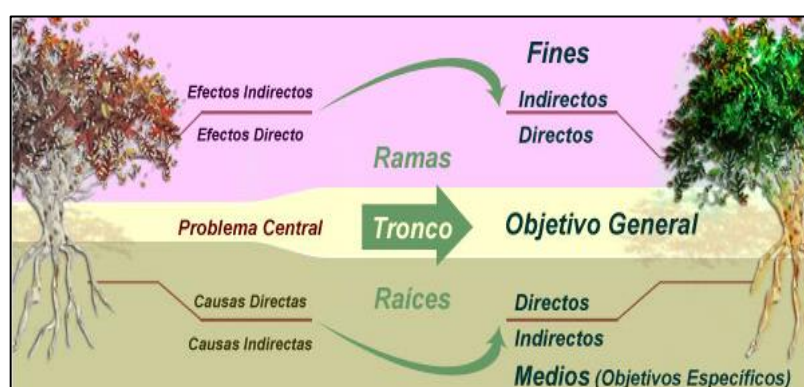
Fines

Efectos Indirectos

Indirectos

Efectos Directo

Directos

Ramas

Problema Central

Tronco

Objetivo General

Causas Directas

Raíces

Directos

Causas Indirectas

Indirectos

Medios (Objetivos Específicos)